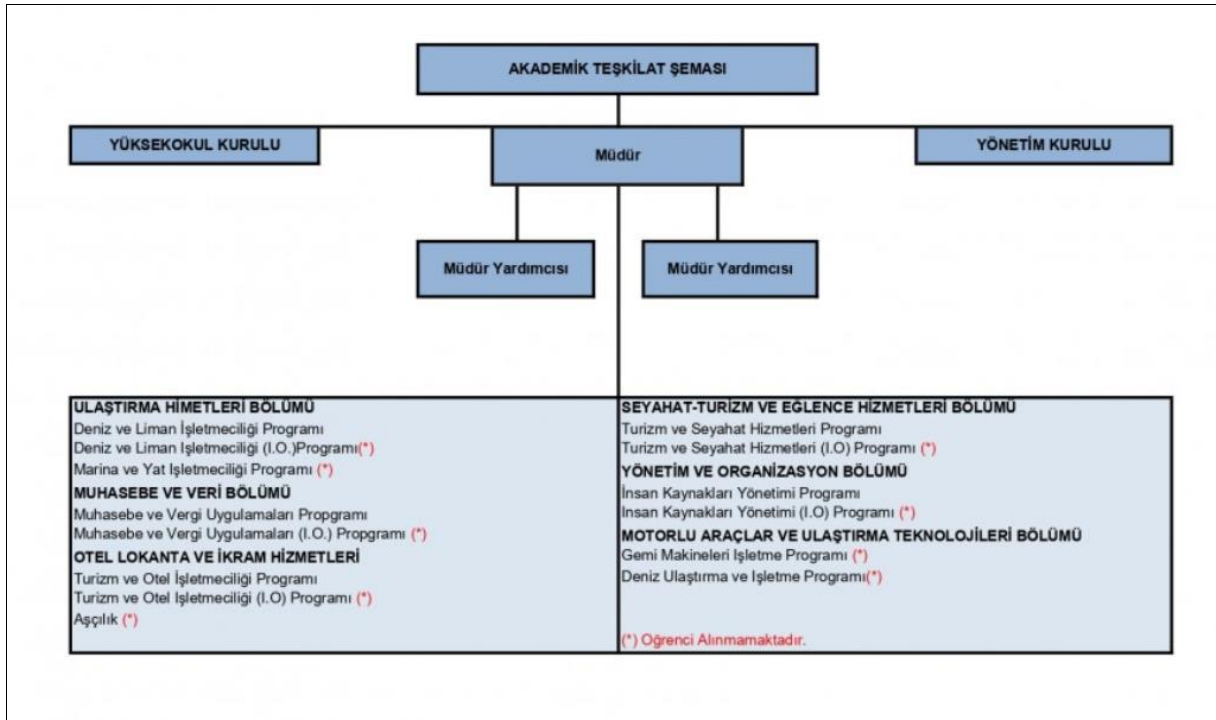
AKADEMİK TEŞKİLAT ŞEMASI

YÜKSEKOKUL KURULU

Müdür

YÖNETİM KURULU

Müdür Yardımcısı

Müdür Yardımcısı

ULAŞTIRMA HİMETLERİ BÖLÜMÜ
Deniz ve Liman İşletmeciliği Programı
Deniz ve Liman Işletmeciliği (I.O.)Programı(*)
Marina ve Yat Işletmeciliği Programı (*)
MUHASEBE VE VERİ BÖLÜMÜ
Muhasebe ve Vergi Uygulamaları Propgramı
Muhasebe ve Vergi Uygulamaları (I.O.) Propgramı (*)
OTEL LOKANTA VE İKRAM HİZMETLERİ
Turizm ve Otel İşletmeciliği Programı
Turizm ve Otel Işletmeciliği (I.O) Programı (*)
Aşçılık (*)

SEYAHAT-TURİZM VE EĞLENCE HİZMETLERİ BÖLÜMÜ
Turizm ve Seyahat Hizmetleri Programı
Turizm ve Seyahat Hizmetleri (I.O) Programı (*)
YÖNETİM VE ORGANİZASYON BÖLÜMÜ
İnsan Kaynakları Yönetimi Programı
Insan Kaynakları Yönetimi (I.O) Programı (*)
MOTORLU ARAÇLAR VE ULAŞTIRMA TEKNOLOJİLERİ BÖLÜMÜ
Gemi Makineleri Işletme Programı (*)
Deniz Ulaştırma ve Işletme Programı(*)

(*) Oğrenci Alınmamaktadır.